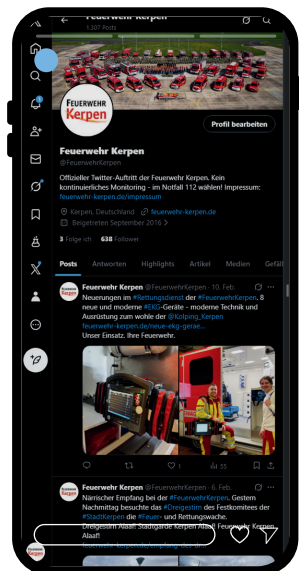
Feuerwehr Kerpen
1.307 Posts

FEUERWEHR
Kerpen

Profil bearbeiten

Feuerwehr Kerpen
@FeuerwehrKerpen

Offizieller Twitter-Auftritt der Feuerwehr Kerpen. Kein kontinuierliches Monitoring - im Notfall 112 wählen! Impressum: feuerwehr-kerpen.de/impressum

Kerpen, Deutschland feuerwehr-kerpen.de
Beigetreten September 2016

3 Folge ich 638 Follower

Posts Antworten Highlights Artikel Medien Gefäll

Feuerwehr Kerpen @FeuerwehrKerpen · 10. Feb.
Neuerungen im #Rettungsdienst der #FeuerwehrKerpen. 8 neue und moderne #EKG-Geräte - moderne Technik und Ausrüstung zum wohle der @Kolping_Kerpen feuerwehr-kerpen.de/neue-ekg-geraе...
Unser Einsatz. Ihre Feuerwehr.

1 55

Feuerwehr Kerpen @FeuerwehrKerpen · 6. Feb.
Närrischer Empfang bei der #FeuerwehrKerpen. Gestern Nachmittag besuchte das #Dreigestirn des Festkomitees der #StadtKerpen die #Feuer- und Rettungswache. Dreigestirn Alaaf! Stadtgarde Kerpen Alaaf! Feuerwehr Kerpen Alaaf!
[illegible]